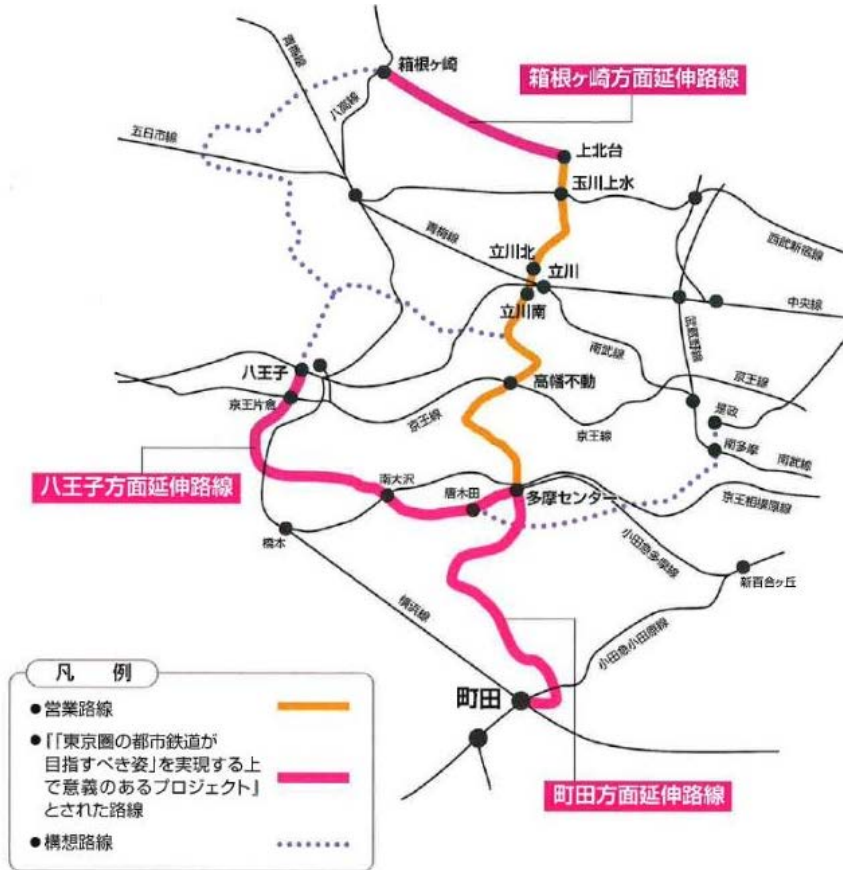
箱根ヶ崎
箱根ヶ崎方面延伸路線
青梅線
八高線
五日市線
上北台
玉川上水
西武新宿線
青梅線
立川北
立川
中央線
立川南
武蔵野線
南武線
八王子
高幡不動
京王線
京王片倉
京王線
是政
京王線
南多摩
南武線
八王子方面延伸路線
南大沢
唐木田
多摩センター
京王相模原線
橋本
小田急多摩線
新百合ヶ丘
横浜線
小田急小田原線
凡　例
●営業路線
●「「東京圏の都市鉄道が目指すべき姿」を実現する上で意義のあるプロジェクト」とされた路線
●構想路線
町田
町田方面延伸路線